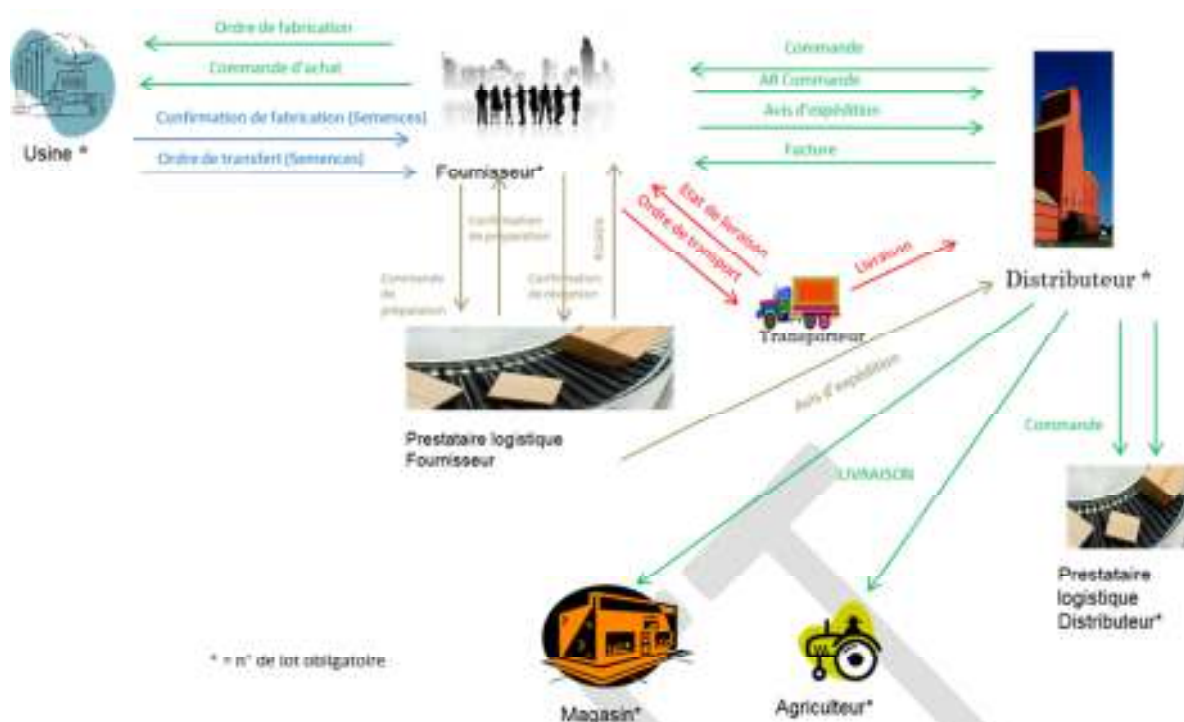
Ordre de fabrication

Commande d'achat

Confirmation de fabrication (Semences)

Ordre de transfert (Semences)

Usine *

Fournisseur*

Commande

AR Commande

Avis d'expédition

Facture

Distributeur *

Confirmation de préparation

Commande de préparation

Confirmation de réception

Avis

Etat de livraison

Ordre de transport

Livraison

Transporteur

Prestataire logistique Fournisseur

Avis d'expédition

LIVRAISON

Commande

Prestataire logistique Distributeur*

* = n° de lot obligatoire

Magasin*

Agriculteur*